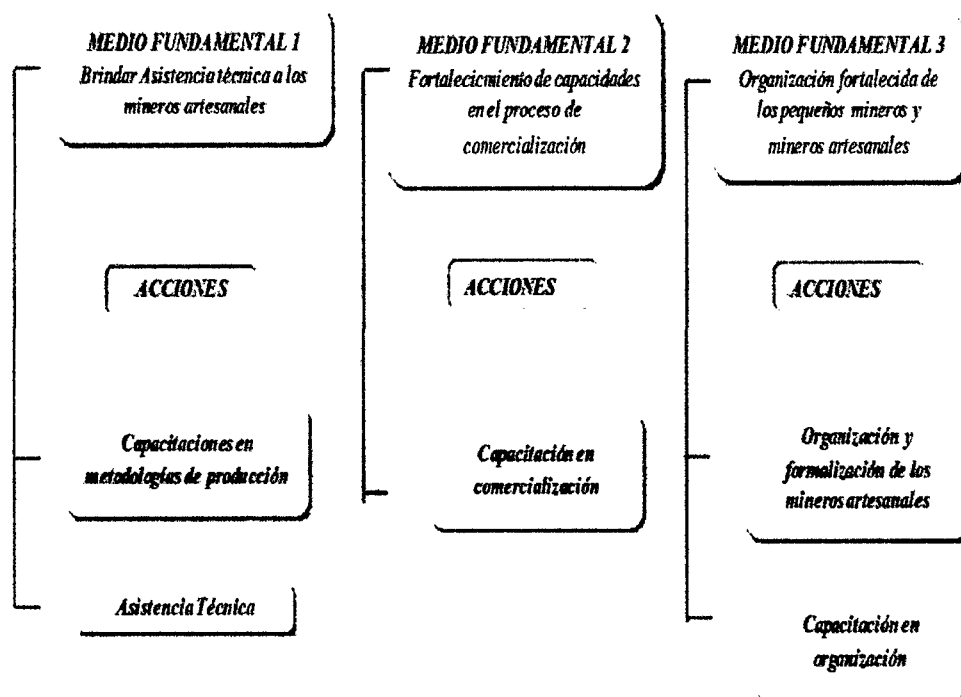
MEDIO FUNDAMENTAL 1
Brindar Asistencia técnica a los mineros artesanales

ACCIONES

Capacitaciones en metodologías de producción

Asistencia Técnica

MEDIO FUNDAMENTAL 2
Fortalecimiento de capacidades en el proceso de comercialización

ACCIONES

Capacitación en comercialización

MEDIO FUNDAMENTAL 3
Organización fortalecida de los pequeños mineros y mineros artesanales

ACCIONES

Organización y formalización de los mineros artesanales

Capacitación en organización